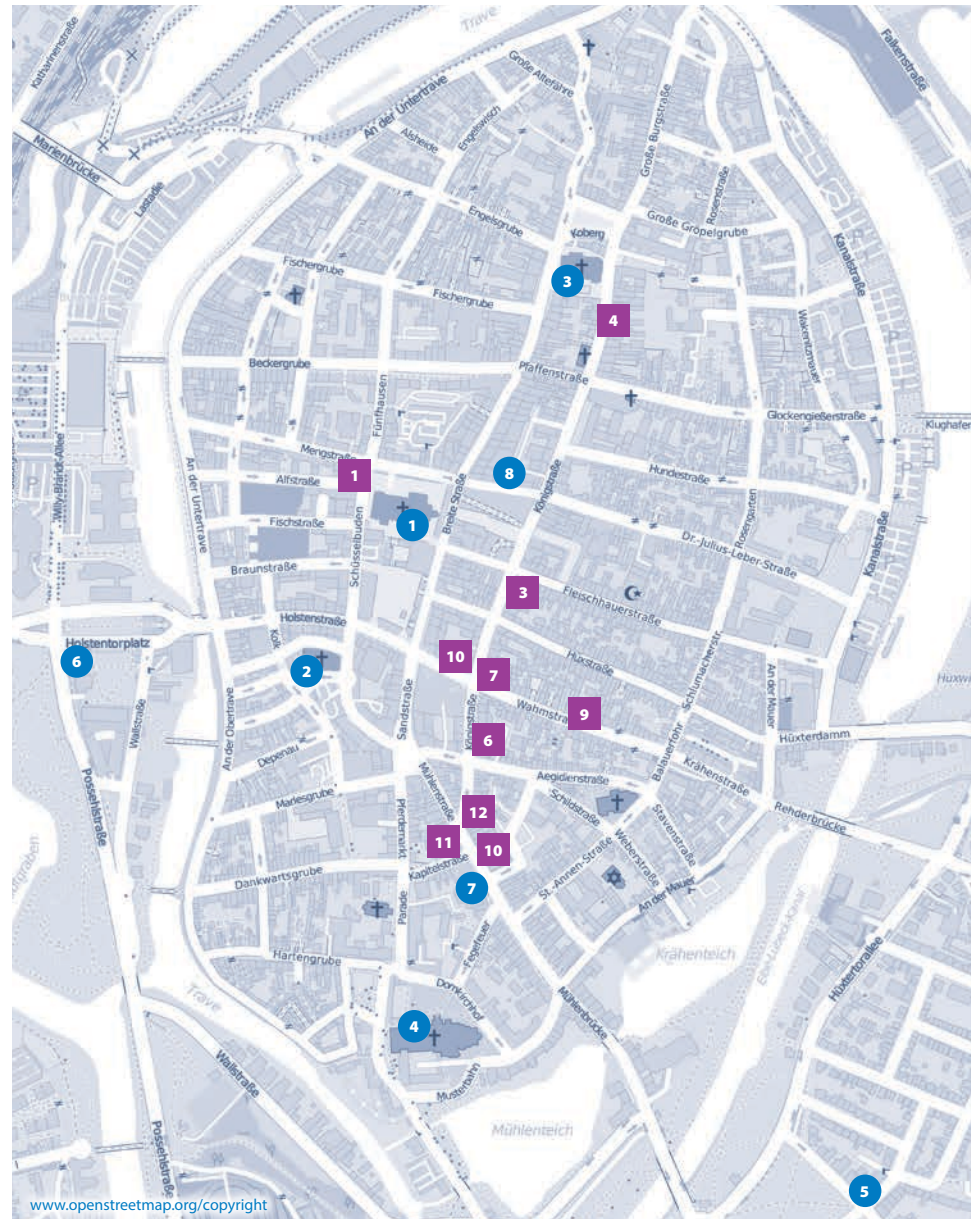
Trave
Große Altefähre
Katharinenstraße
An der Untertrave
Alsheide
Engelswisch
Große Burgstraße
Falkenstraße
Marienbrücke
Lastadie
Koberg
Große Gröpelgrube
Rosenstraße
Engelsgrube
Kanalstraße
Fischergrube
Fischergrube
3
4
Wakenitzmauer
Beckergrube
Pfaffenstraße
Fünfhausen
Glockengießerstraße
Klughafen
Mengstraße
Willy-Brandt-Allee
Alfstraße
1
8
Hundestraße
Königstraße
Breite Straße
1
Fischstraße
Schüsselbuden
Dr.-Julius-Leber-Straße
Rosengarten
Braunstraße
3
Fleischhauerstraße
Holstenstraße
Holstentorplatz
Kolk
10
Hüxstraße
Schlumacherstr.
6
2
7
An der Mauer
Wallstraße
Wahmstraße
9
Hüxterdamm
An der Obertrave
Sandstraße
Depenau
Königstraße
6
Krähenstraße
Aegidienstraße
Balauerfohr
Mühlenstraße
Marlesgrube
12
Schildstraße
Rehderbrücke
Possehlstraße
Pferdemarkt
11
10
Weberstraße
Stavenstraße
Dankwartsgrube
Kapitelstraße
7
St.-Annen-Straße
An der Mauer
Parade
Hartengrube
Fegefeuer
Krähenteich
Trave
Domkirchhof
Hüxtertorallee
4
Mühlenbrücke
Wallstraße
Musterbahn
Mühlenteich
Possehlstraße
5
www.openstreetmap.org/copyright